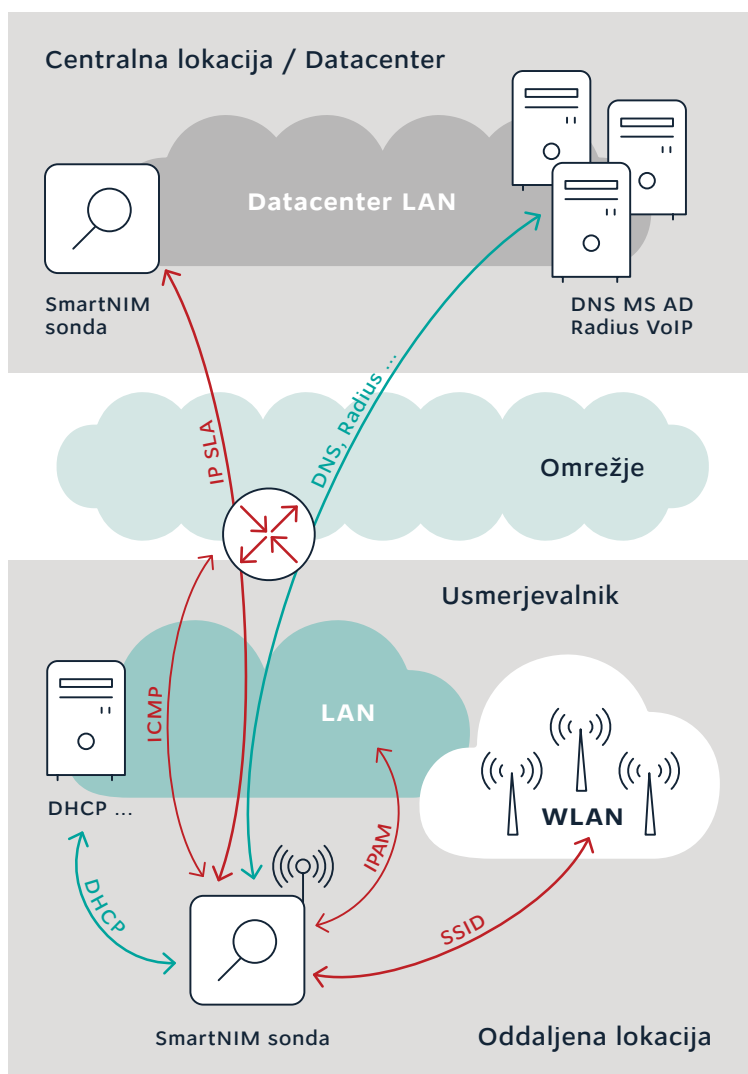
Centralna lokacija / Datacenter

Datacenter LAN

SmartNIM sonda

DNS MS AD Radius VoIP

IP SLA

DNS, Radius ...

Omrežje

Usmerjevalnik

ICMP

LAN

DHCP ...

WLAN

IPAM

DHCP

SSID

SmartNIM sonda

Oddaljena lokacija